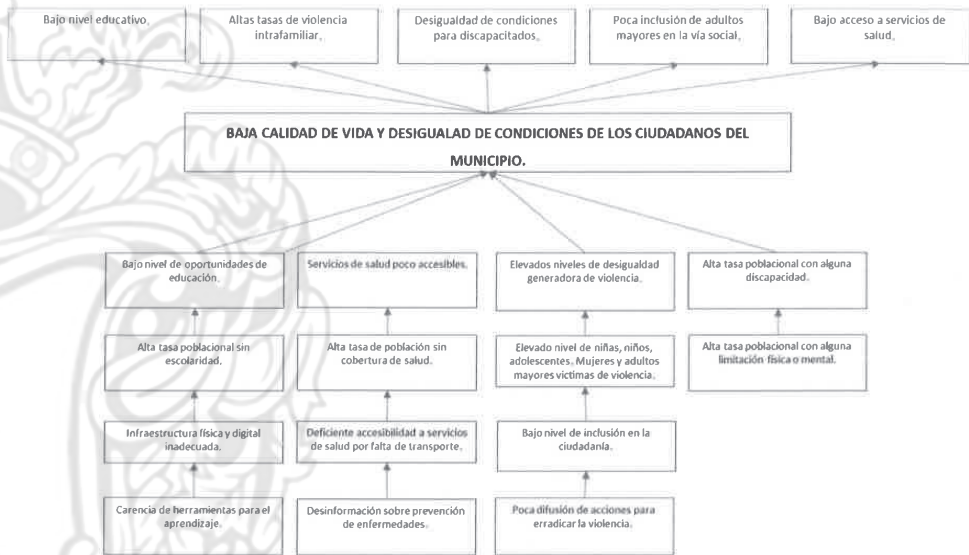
Bajo nivel educativo.

Altas tasas de violencia intrafamiliar.

Desigualdad de condiciones para discapacitados.

Poca inclusión de adultos mayores en la vía social.

Bajo acceso a servicios de salud.

BAJA CALIDAD DE VIDA Y DESIGUALAD DE CONDICIONES DE LOS CIUDADANOS DEL MUNICIPIO.

Bajo nivel de oportunidades de educación.

Servicios de salud poco accesibles.

Elevados niveles de desigualdad generadora de violencia.

Alta tasa poblacional con alguna discapacidad.

Alta tasa poblacional sin escolaridad.

Alta tasa de población sin cobertura de salud.

Elevado nivel de niñas, niños, adolescentes. Mujeres y adultos mayores victimas de violencia.

Alta tasa poblacional con alguna limitación física o mental.

Infraestructura física y digital inadecuada.

Deficiente accesibilidad a servicios de salud por falta de transporte.

Bajo nivel de inclusión en la ciudadanía.

Carencia de herramientas para el aprendizaje.

Desinformación sobre prevención de enfermedades.

Poca difusión de acciones para erradicar la violencia.